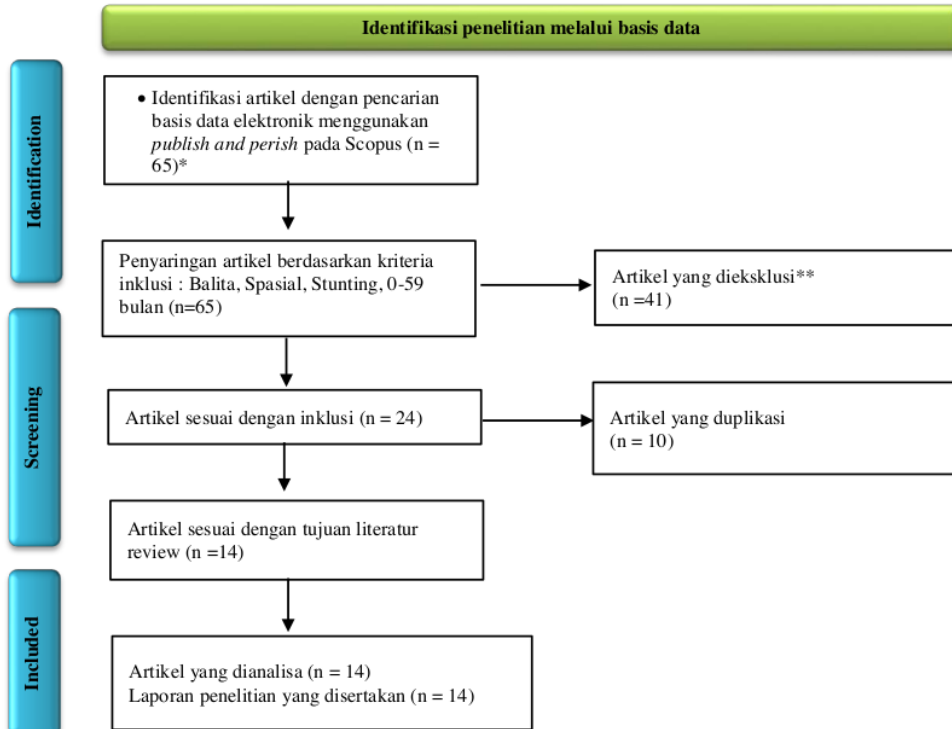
Identifikasi penelitian melalui basis data

Identification

• Identifikasi artikel dengan pencarian basis data elektronik menggunakan *publish and perish* pada Scopus (n = 65)*

Penyaringan artikel berdasarkan kriteria inklusi : Balita, Spasial, Stunting, 0-59 bulan (n=65)

Artikel yang dieksklusi**
(n =41)

Screening

Artikel sesuai dengan inklusi (n = 24)

Artikel yang duplikasi
(n = 10)

Artikel sesuai dengan tujuan literatur review (n =14)

Included

Artikel yang dianalisa (n = 14)
Laporan penelitian yang disertakan (n = 14)